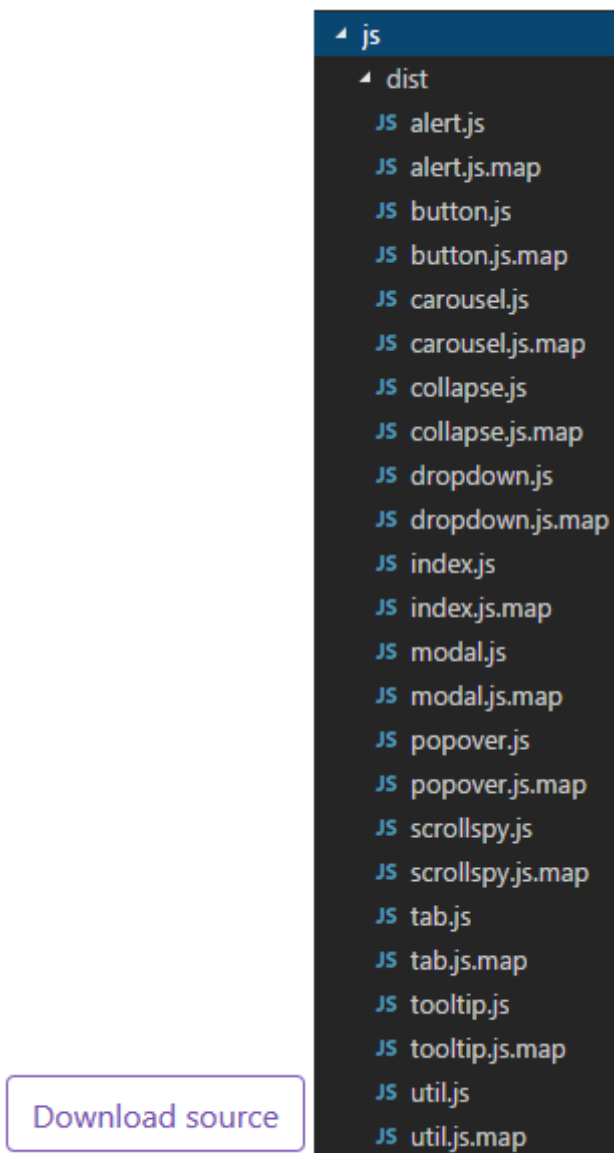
js
dist
JS alert.js
JS alert.js.map
JS button.js
JS button.js.map
JS carousel.js
JS carousel.js.map
JS collapse.js
JS collapse.js.map
JS dropdown.js
JS dropdown.js.map
JS index.js
JS index.js.map
JS modal.js
JS modal.js.map
JS popover.js
JS popover.js.map
JS scrollspy.js
JS scrollspy.js.map
JS tab.js
JS tab.js.map
JS tooltip.js
JS tooltip.js.map
JS util.js
JS util.js.map

Download source